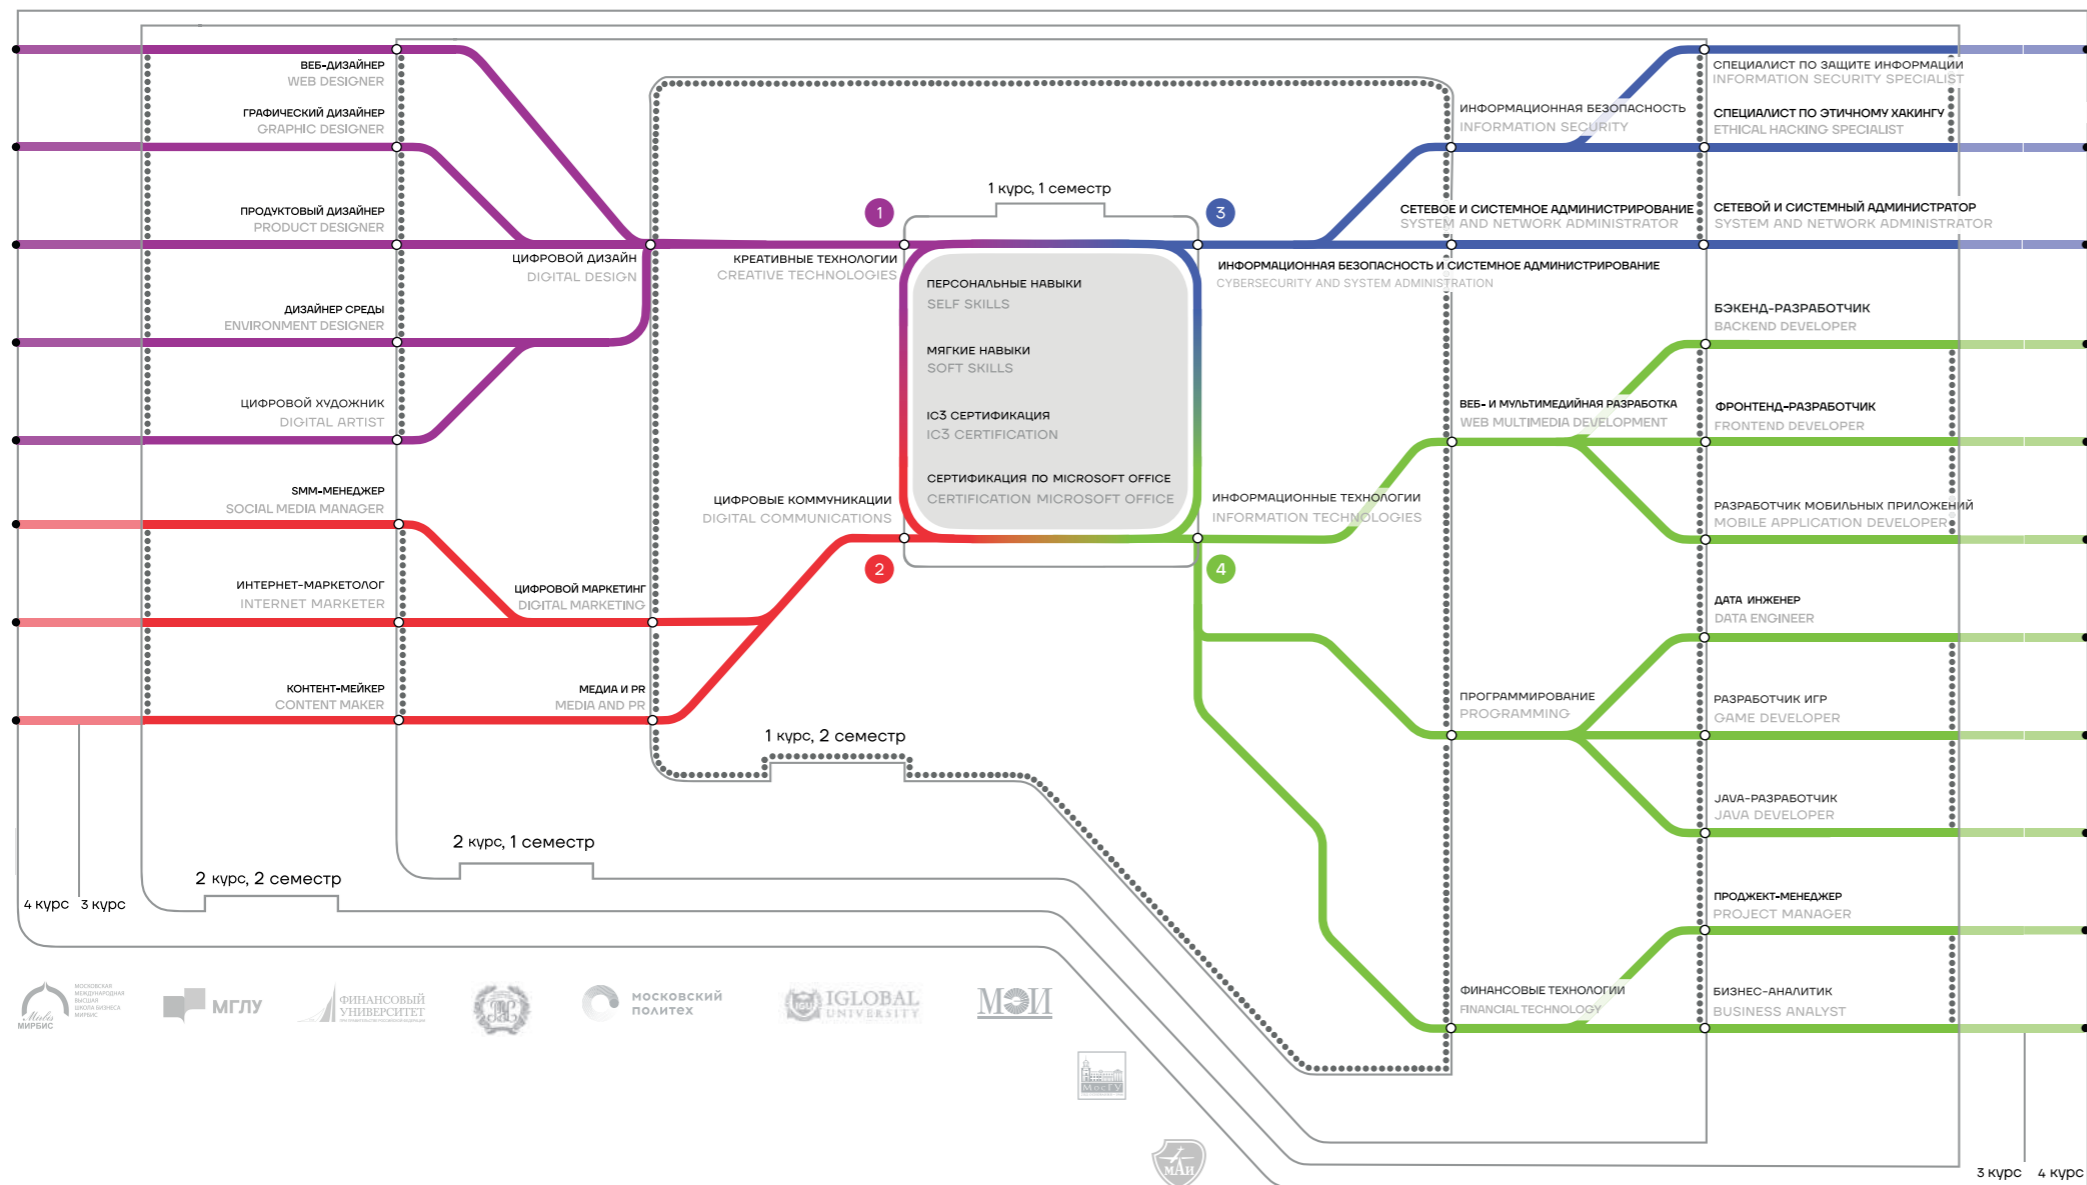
ВЕБ-ДИЗАЙНЕР
WEB DESIGNER

ГРАФИЧЕСКИЙ ДИЗАЙНЕР
GRAPHIC DESIGNER

ПРОДУКТОВЫЙ ДИЗАЙНЕР
PRODUCT DESIGNER

ДИЗАЙНЕР СРЕДЫ
ENVIRONMENT DESIGNER

ЦИФРОВОЙ ХУДОЖНИК
DIGITAL ARTIST

SMM-МЕНЕДЖЕР
SOCIAL MEDIA MANAGER

ИНТЕРНЕТ-МАРКЕТОЛОГ
INTERNET MARKETER

КОНТЕНТ-МЕЙКЕР
CONTENT MAKER

ЦИФРОВОЙ ДИЗАЙН
DIGITAL DESIGN

ЦИФРОВОЙ МАРКЕТИНГ
DIGITAL MARKETING

МЕДИА И PR
MEDIA AND PR

КРЕАТИВНЫЕ ТЕХНОЛОГИИ
CREATIVE TECHNOLOGIES

ЦИФРОВЫЕ КОММУНИКАЦИИ
DIGITAL COMMUNICATIONS

1 курс, 1 семестр

1

2

3

4

ПЕРСОНАЛЬНЫЕ НАВЫКИ
SELF SKILLS

МЯГКИЕ НАВЫКИ
SOFT SKILLS

IC3 СЕРТИФИКАЦИЯ
IC3 CERTIFICATION

СЕРТИФИКАЦИЯ ПО MICROSOFT OFFICE
CERTIFICATION MICROSOFT OFFICE

1 курс, 2 семестр

2 курс, 1 семестр

2 курс, 2 семестр

4 курс 3 курс

ИНФОРМАЦИОННАЯ БЕЗОПАСНОСТЬ И СИСТЕМНОЕ АДМИНИСТРИРОВАНИЕ
CYBERSECURITY AND SYSTEM ADMINISTRATION

ИНФОРМАЦИОННЫЕ ТЕХНОЛОГИИ
INFORMATION TECHNOLOGIES

ИНФОРМАЦИОННАЯ БЕЗОПАСНОСТЬ
INFORMATION SECURITY

СЕТЕВОЕ И СИСТЕМНОЕ АДМИНИСТРИРОВАНИЕ
SYSTEM AND NETWORK ADMINISTRATOR

ВЕБ- И МУЛЬТИМЕДИЙНАЯ РАЗРАБОТКА
WEB MULTIMEDIA DEVELOPMENT

ПРОГРАММИРОВАНИЕ
PROGRAMMING

ФИНАНСОВЫЕ ТЕХНОЛОГИИ
FINANCIAL TECHNOLOGY

СПЕЦИАЛИСТ ПО ЗАЩИТЕ ИНФОРМАЦИИ
INFORMATION SECURITY SPECIALIST

СПЕЦИАЛИСТ ПО ЭТИЧНОМУ ХАКИНГУ
ETHICAL HACKING SPECIALIST

СЕТЕВОЙ И СИСТЕМНЫЙ АДМИНИСТРАТОР
SYSTEM AND NETWORK ADMINISTRATOR

БЭКЕНД-РАЗРАБОТЧИК
BACKEND DEVELOPER

ФРОНТЕНД-РАЗРАБОТЧИК
FRONTEND DEVELOPER

РАЗРАБОТЧИК МОБИЛЬНЫХ ПРИЛОЖЕНИЙ
MOBILE APPLICATION DEVELOPER

ДАТА ИНЖЕНЕР
DATA ENGINEER

РАЗРАБОТЧИК ИГР
GAME DEVELOPER

JAVA-РАЗРАБОТЧИК
JAVA DEVELOPER

ПРОДЖЕКТ-МЕНЕДЖЕР
PROJECT MANAGER

БИЗНЕС-АНАЛИТИК
BUSINESS ANALYST

3 курс 4 курс

МИРБИС МГЛУ ФИНАНСОВЫЙ УНИВЕРСИТЕТ МОСКОВСКИЙ ПОЛИТЕХ IGLOBAL UNIVERSITY МЭИ МАИ